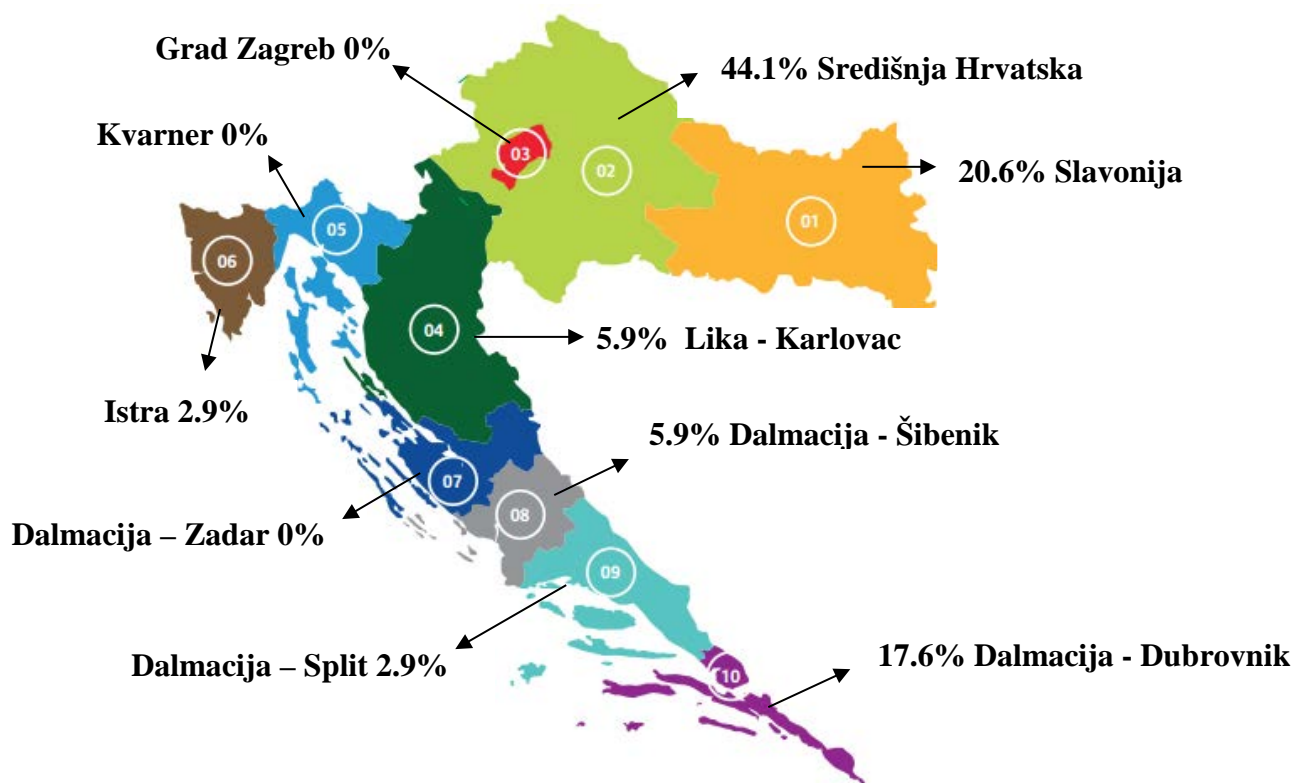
Grad Zagreb 0%

44.1% Središnja Hrvatska

Kvarner 0%

03

02

20.6% Slavonija

05

01

06

04

5.9% Lika - Karlovac

Istra 2.9%

5.9% Dalmacija - Šibenik

07

08

Dalmacija – Zadar 0%

09

Dalmacija – Split 2.9%

10

17.6% Dalmacija - Dubrovnik